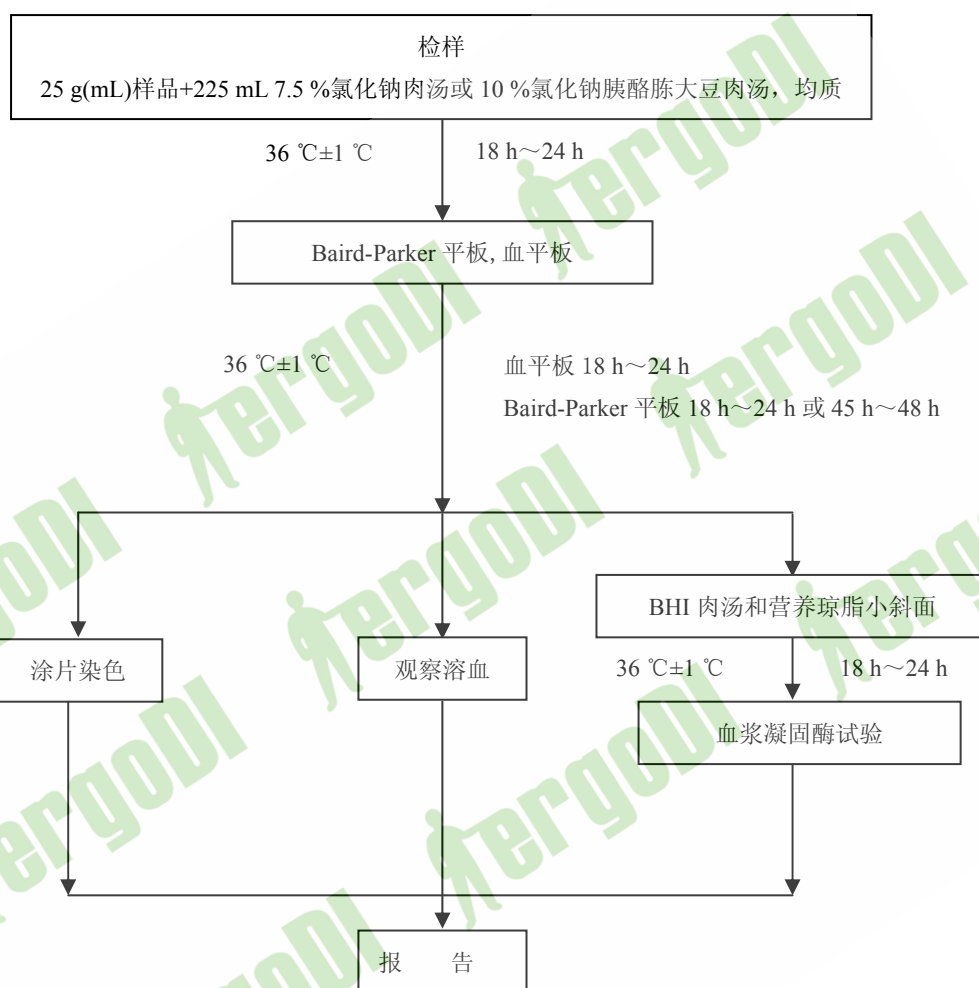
检样

25 g(mL)样品+225 mL 7.5 %氯化钠肉汤或 10 %氯化钠胰酪胨大豆肉汤，均质

36 ℃±1 ℃

18 h～24 h

Baird-Parker 平板, 血平板

36 ℃±1 ℃

血平板 18 h～24 h

Baird-Parker 平板 18 h～24 h 或 45 h～48 h

涂片染色

观察溶血

BHI 肉汤和营养琼脂小斜面

36 ℃±1 ℃

18 h～24 h

血浆凝固酶试验

报　告